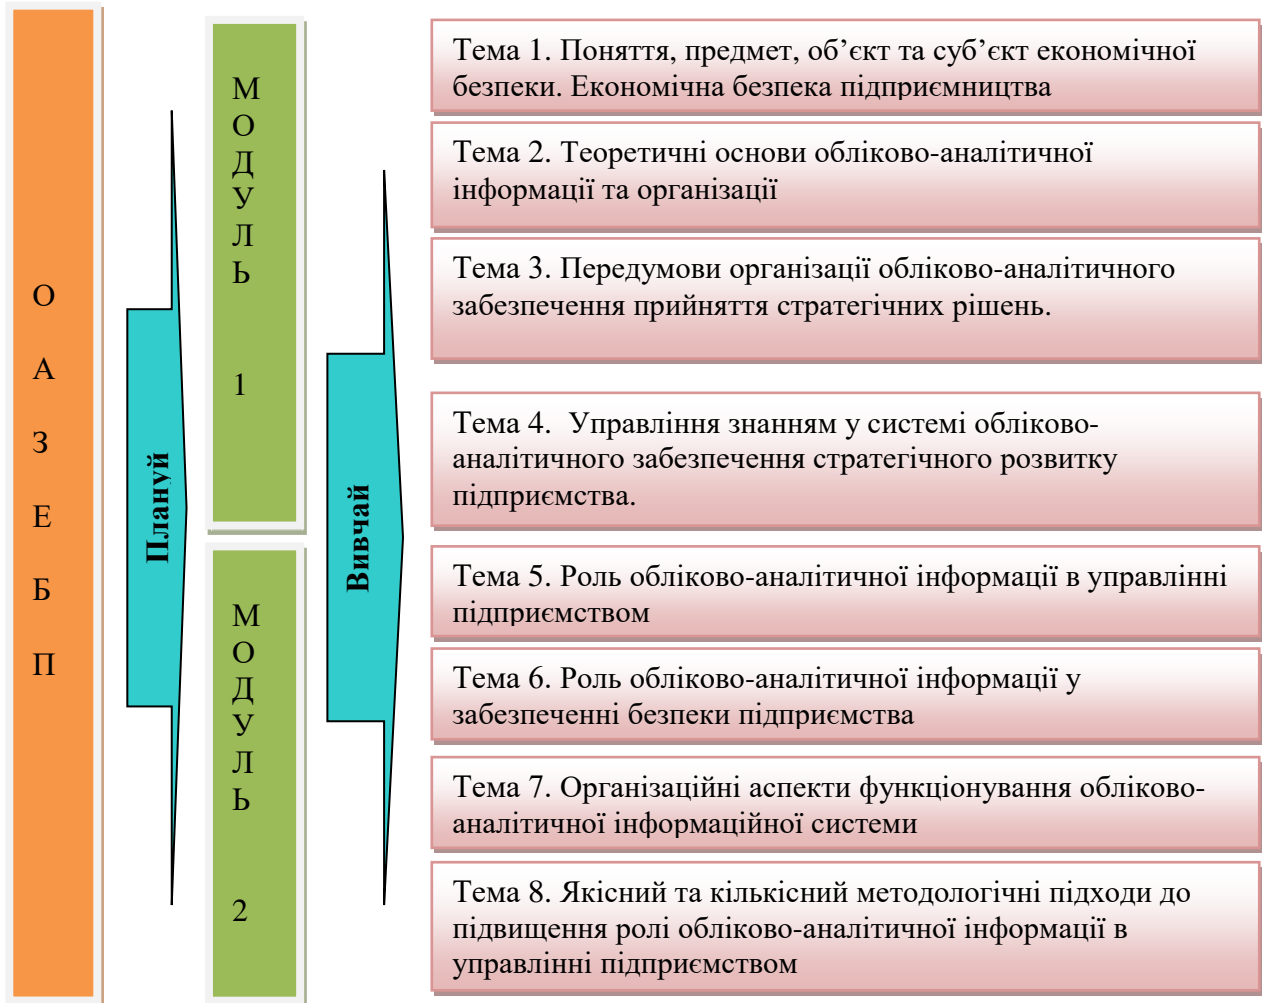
О
А
З
Е
Б
П

Плануй

М
О
Д
У
Л
Ь

1

М
О
Д
У
Л
Ь

2

Вивчай

Тема 1. Поняття, предмет, об’єкт та суб’єкт економічної безпеки. Економічна безпека підприємництва

Тема 2. Теоретичні основи обліково-аналітичної інформації та організації

Тема 3. Передумови організації обліково-аналітичного забезпечення прийняття стратегічних рішень.

Тема 4. Управління знанням у системі обліково-аналітичного забезпечення стратегічного розвитку підприємства.

Тема 5. Роль обліково-аналітичної інформації в управлінні підприємством

Тема 6. Роль обліково-аналітичної інформації у забезпеченні безпеки підприємства

Тема 7. Організаційні аспекти функціонування обліково-аналітичної інформаційної системи

Тема 8. Якісний та кількісний методологічні підходи до підвищення ролі обліково-аналітичної інформації в управлінні підприємством